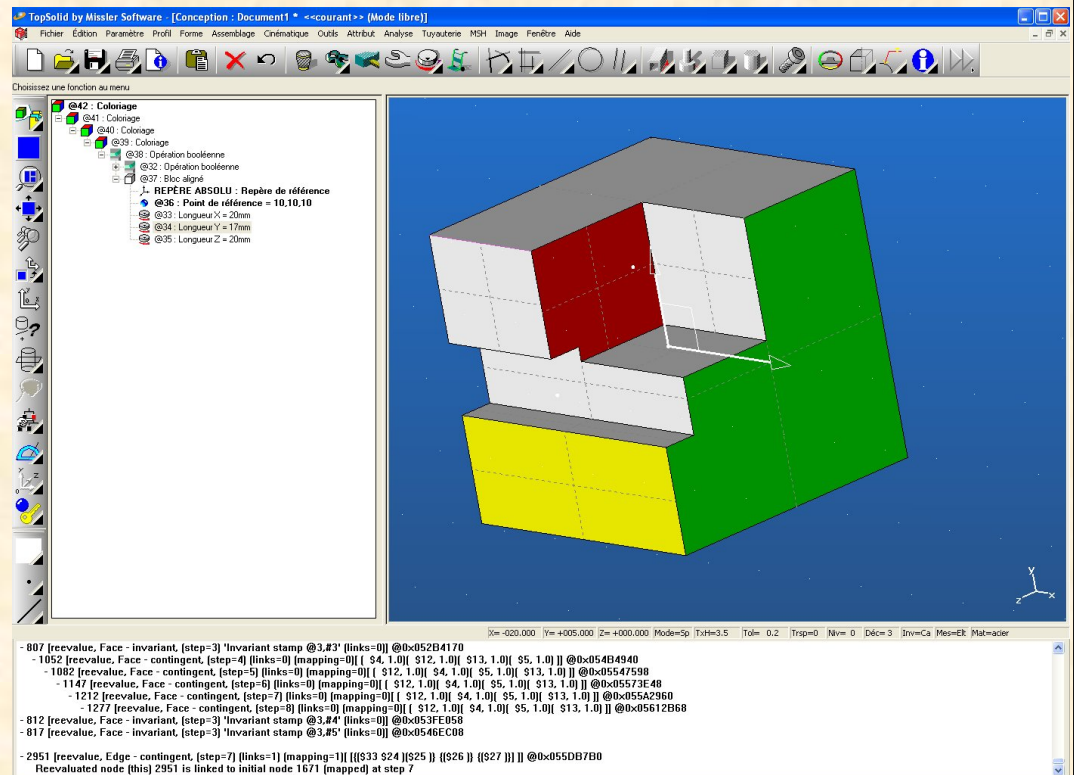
TopSolid by Missler Software - [Conception : Document1 * <<courant>> (Mode libre)]

Fichier Édition Paramètre Profil Forme Assemblage Cinématique Outils Attribut Analyse Tuyauterie MSH Image Fenêtre Aide

Choisissez une fonction au menu

@42 : Coloriage
@41 : Coloriage
@40 : Coloriage
@39 : Coloriage
@38 : Opération booléenne
@32 : Opération booléenne
@37 : Bloc aligné
REPÈRE ABSOLU : Repère de référence
@36 : Point de référence = 10,10,10
@33 : Longueur X = 20mm
@34 : Longueur Y = 17mm
@35 : Longueur Z = 20mm

X= -020.000 | Y= +005.000 | Z= +000.000 | Mode=Sp | TxH=3.5 | Tol= 0.2 | Trsp=0 | Niv= 0 | Déc= 3 | Inv=Ca | Mes=Elt | Mat=acier

- 807 [reevalue, Face - invariant, (step=3) 'Invariant stamp @3,#3' (links=0)] @0x052B4170
- 1052 [reevalue, Face - contingent, (step=4) (links=0) (mapping=0)[ ( $4, 1.0)( $12, 1.0)( $13, 1.0)( $5, 1.0) ]] @0x054B4940
- 1082 [reevalue, Face - contingent, (step=5) (links=0) (mapping=0)[ ( $12, 1.0)( $4, 1.0)( $5, 1.0)( $13, 1.0) ]] @0x05547598
- 1147 [reevalue, Face - contingent, (step=6) (links=0) (mapping=0)[ ( $12, 1.0)( $4, 1.0)( $5, 1.0)( $13, 1.0) ]] @0x05573E48
- 1212 [reevalue, Face - contingent, (step=7) (links=0) (mapping=0)[ ( $12, 1.0)( $4, 1.0)( $5, 1.0)( $13, 1.0) ]] @0x055A2960
- 1277 [reevalue, Face - contingent, (step=8) (links=0) (mapping=0)[ ( $12, 1.0)( $4, 1.0)( $5, 1.0)( $13, 1.0) ]] @0x05612B68
- 812 [reevalue, Face - invariant, (step=3) 'Invariant stamp @3,#4' (links=0)] @0x053FE058
- 817 [reevalue, Face - invariant, (step=3) 'Invariant stamp @3,#5' (links=0)] @0x0546EC08

- 2951 [reevalue, Edge - contingent, (step=7) (links=1) (mapping=1)[ [{($33 $24 )($25 )} {($26 )} {($27 )}] ]] @0x055DB7B0
Reevaluated node (this) 2951 is linked to initial node 1671 (mapped) at step 7